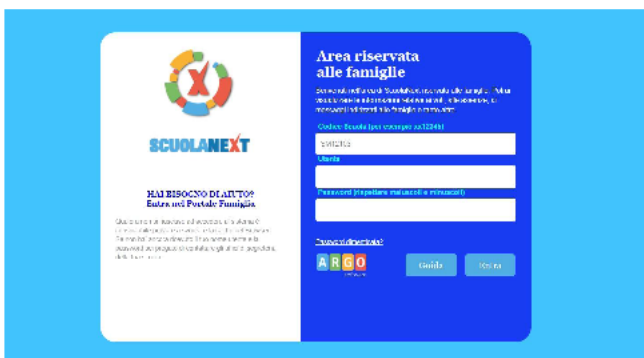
SCUOLANEXT

HAI BISOGNO DI AIUTO?
Entra nel Portale Famiglia

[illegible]

Area riservata
alle famiglie

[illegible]

Codice Scuola (per esempio: sc12345)

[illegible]

Utente

Password (rispettare maiuscole e minuscole)

Password dimenticata?

ARGO

Guida

Entra